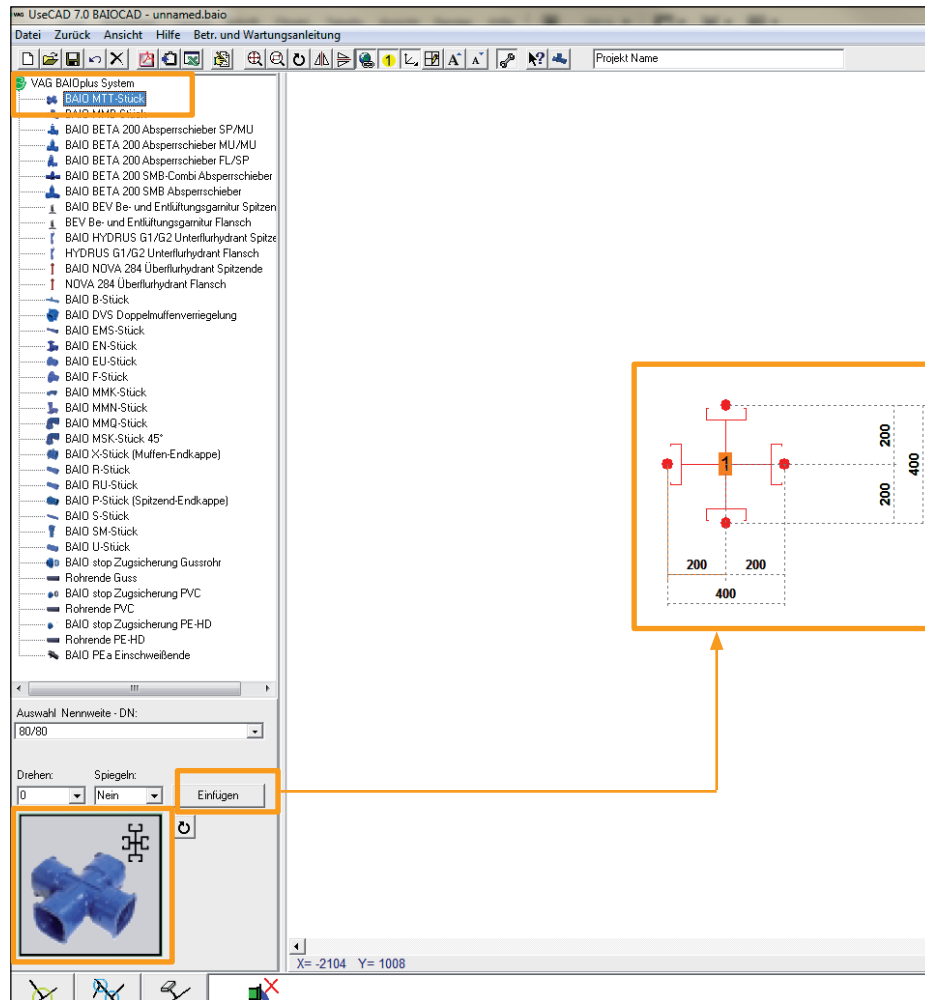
UseCAD 7.0 BAIOCAD - unnamed.baio

Datei Zurück Ansicht Hilfe Betr. und Wartungsanleitung

Projekt Name

VAG BAIOplus System
BAIO MTT-Stück
BAIO MMB-Stück
BAIO BETA 200 Absperrschieber SP/MU
BAIO BETA 200 Absperrschieber MU/MU
BAIO BETA 200 Absperrschieber FL/SP
BAIO BETA 200 SMB-Combi Absperrschieber
BAIO BETA 200 SMB Absperrschieber
BAIO BEV Be- und Entlüftungsgarnitur Spitzen
BEV Be- und Entlüftungsgarnitur Flansch
BAIO HYDRUS G1/G2 Unterflurhydrant Spitze
HYDRUS G1/G2 Unterflurhydrant Flansch
BAIO NOVA 284 Überflurhydrant Spitzende
NOVA 284 Überflurhydrant Flansch
BAIO B-Stück
BAIO DVS Doppelmuffenverriegelung
BAIO EMS-Stück
BAIO EN-Stück
BAIO EU-Stück
BAIO F-Stück
BAIO MMK-Stück
BAIO MMN-Stück
BAIO MMQ-Stück
BAIO MSK-Stück 45°
BAIO X-Stück (Muffen-Endkappe)
BAIO R-Stück
BAIO RU-Stück
BAIO P-Stück (Spitzend-Endkappe)
BAIO S-Stück
BAIO SM-Stück
BAIO U-Stück
BAIO stop Zugsicherung Gussrohr
Rohrende Guss
BAIO stop Zugsicherung PVC
Rohrende PVC
BAIO stop Zugsicherung PE-HD
Rohrende PE-HD
BAIO PEa Einschweißende

Auswahl Nennweite - DN:
80/80

Drehen: Spiegeln:
0 Nein Einfügen

1
200
200
400
200 200
400

X= -2104 Y= 1008